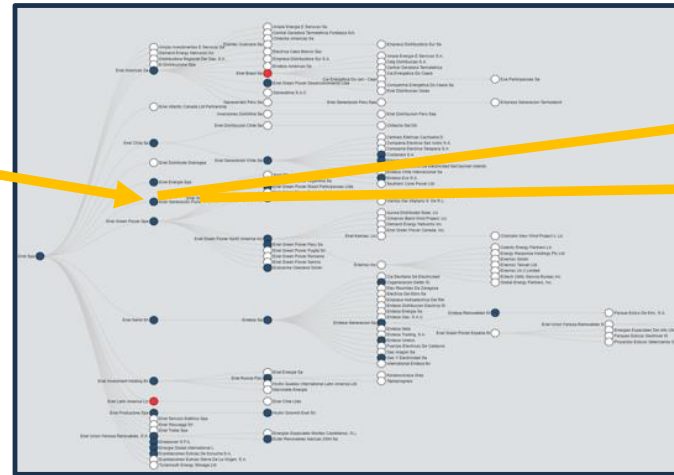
Enel Spa

Enel Americas Sa

Enel Chile Sa

Enel Green Power Spa

Enel Iberia Srl

Endesa Sa

Enel Investment Holding Bv

Enel Latin America Ltd

Enel Produzione Spa

Enel Generacion Chile Sa

Enel Distribucion Chile Sa

Enel Generacion Peru Saa

Enel Distribucion Peru Saa

Enel Brasil Sa

Enel Green Power North America Inc

Enel Russia Pjsc

Enel Energia Spa

Enel Green Power Espana Sl

Endesa Generacion Sa

Endesa Red Sa

Enel Green Power Brasil Participacoes Ltda

Enel Green Power Peru Sa

Enel Green Power Romania

Enel Green Power Hellas

Enel Green Power Mexico

Enel Kansas Llc

Enel Union Fenosa Renovables S.A.

Endesa Ireland Ltd

Edesur

Enel Distribucion Ceara

Enel Distribucion Rio

Enel Distribucion Goias

Central Generadora Termelectrica Fortaleza Sa

Endesa Energia Sa

Endesa Distribucion Electrica Sl

Endesa Financiacion Filiales Sa

International Endesa Bv

Gas Y Electricidad Sa

Enel Green Power Sa

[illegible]